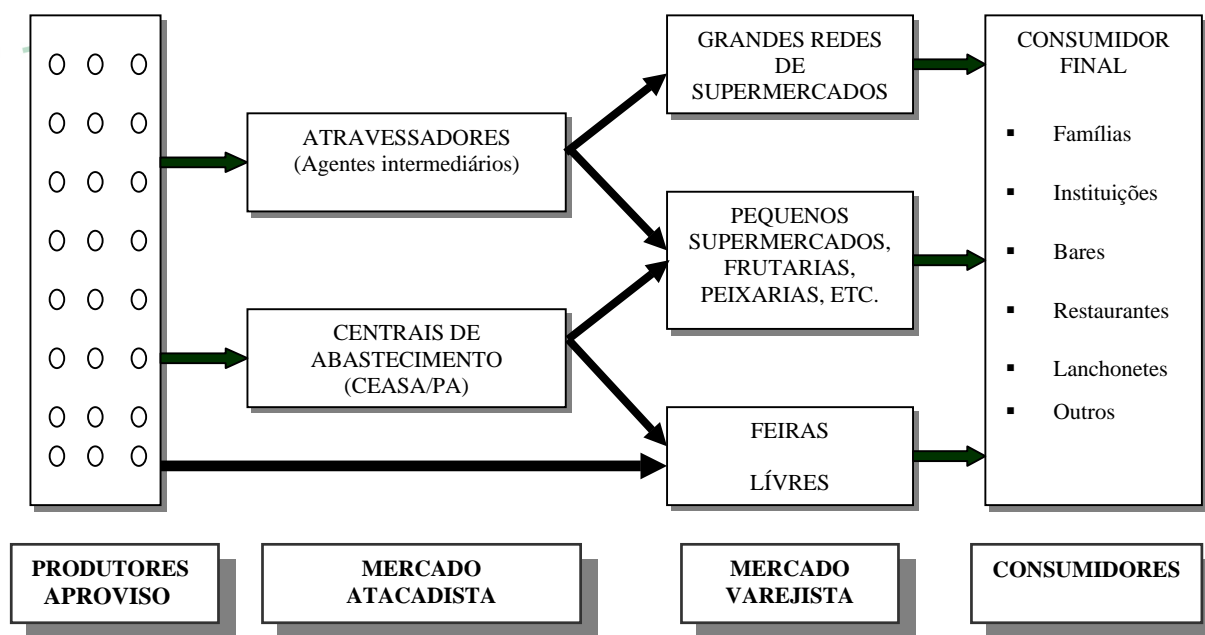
ATRAVESSADORES
(Agentes intermediários)

CENTRAIS DE ABASTECIMENTO
(CEASA/PA)

GRANDES REDES DE SUPERMERCADOS

PEQUENOS SUPERMERCADOS, FRUTARIAS, PEIXARIAS, ETC.

FEIRAS

LÍVRES

CONSUMIDOR FINAL

▪ Famílias
▪ Instituições
▪ Bares
▪ Restaurantes
▪ Lanchonetes
▪ Outros

PRODUTORES APROVISO

MERCADO ATACADISTA

MERCADO VAREJISTA

CONSUMIDORES